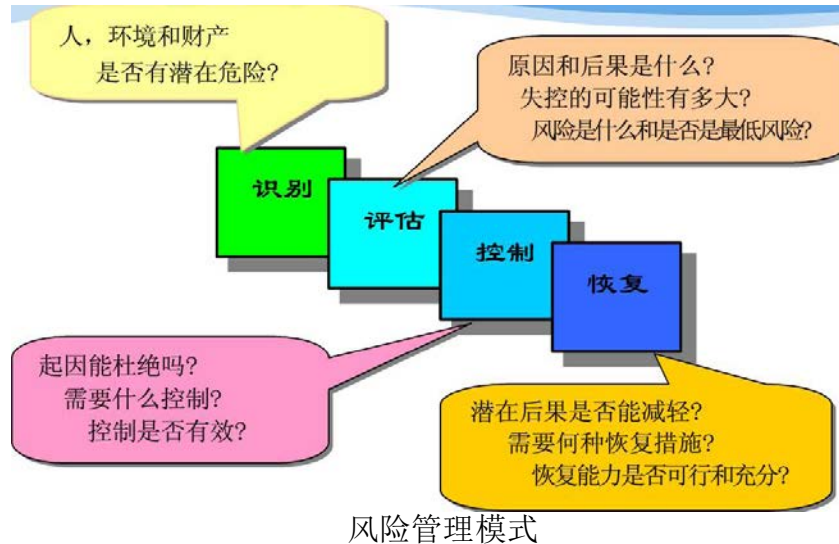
人，环境和财产
是否有潜在危险？

原因和后果是什么？
失控的可能性有多大？
风险是什么和是否是最低风险？

识别

评估

控制

恢复

起因能杜绝吗？
需要什么控制？
控制是否有效？

潜在后果是否能减轻？
需要何种恢复措施？
恢复能力是否可行和充分？

风险管理模式